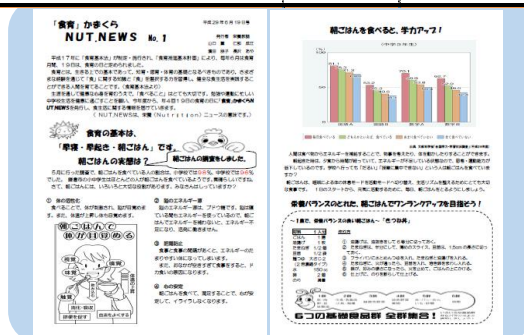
「食育」かまくら

NUT.NEWS No.1

平成29年6月19日発

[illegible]

食育の基本は、

「早寝・早起き・朝ごはん」です。

朝ごはんの実態は？

朝ごはんの調査をしました。

朝ごはんを食べると、学力アップ！

栄養バランスのとれた朝ごはんでワンランクアップを目指そう！

1食で、栄養バランスの良い朝ごはん「さつま丼」

6つの基礎食品群 全部集合！